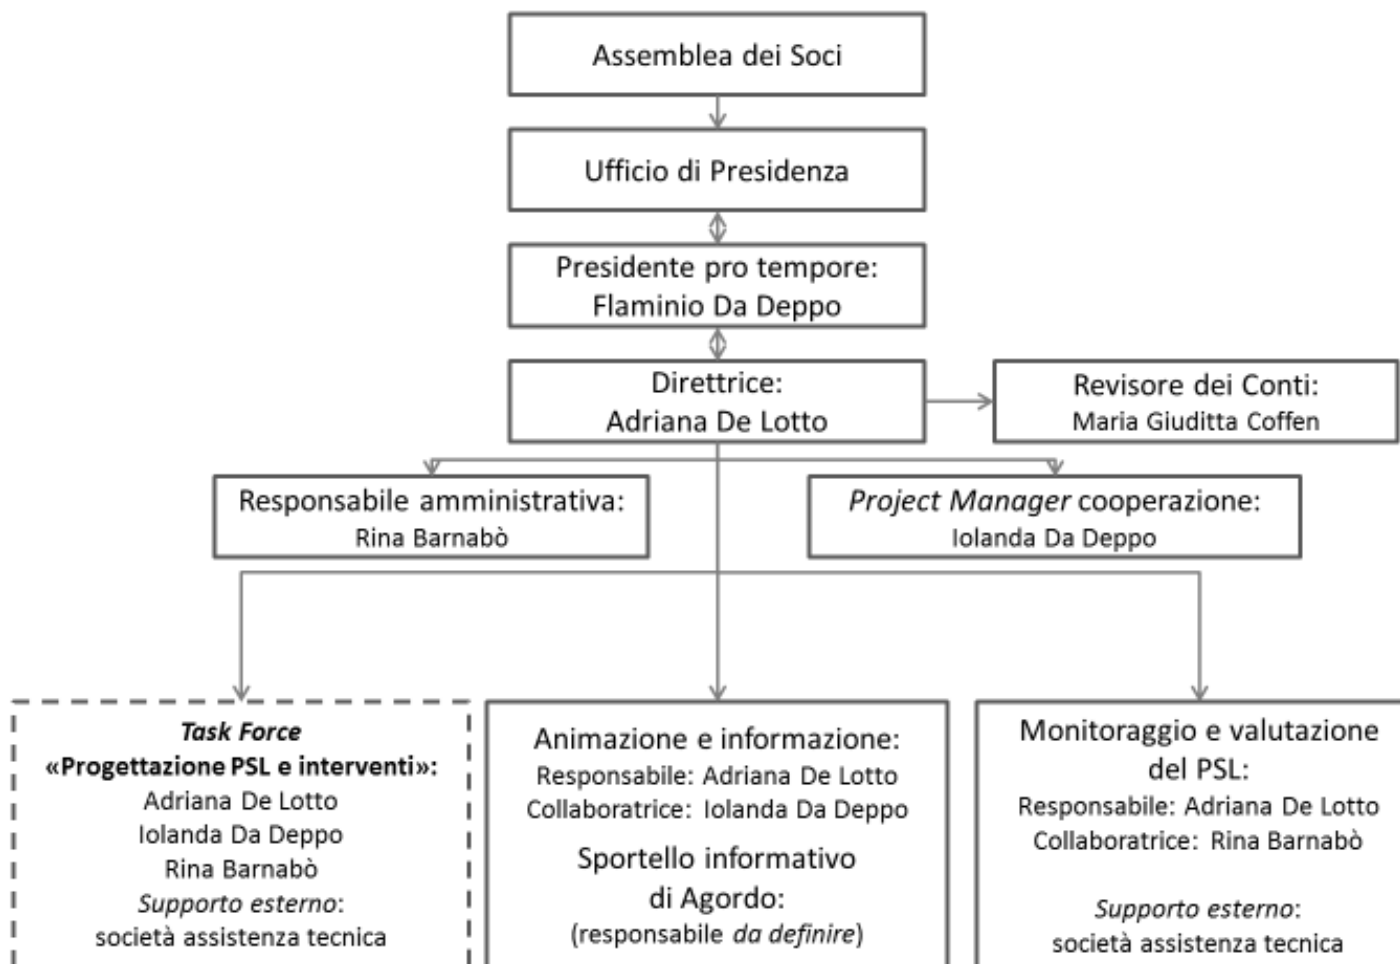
Assemblea dei Soci

Ufficio di Presidenza

Presidente pro tempore:
Flaminio Da Deppo

Direttrice:
Adriana De Lotto

Revisore dei Conti:
Maria Giuditta Coffen

Responsabile amministrativa:
Rina Barnabò

*Project Manager* cooperazione:
Iolanda Da Deppo

***Task Force***
**«Progettazione PSL e interventi»:**
Adriana De Lotto
Iolanda Da Deppo
Rina Barnabò
*Supporto esterno*:
società assistenza tecnica

Animazione e informazione:
Responsabile: Adriana De Lotto
Collaboratrice: Iolanda Da Deppo
Sportello informativo di Agordo:
(responsabile *da definire*)

Monitoraggio e valutazione del PSL:
Responsabile: Adriana De Lotto
Collaboratrice: Rina Barnabò

*Supporto esterno*:
società assistenza tecnica